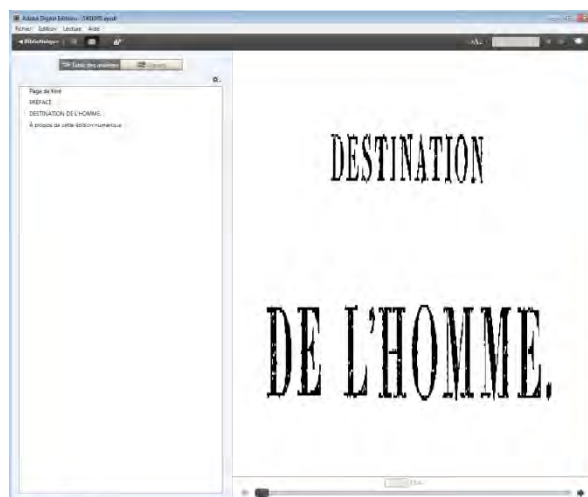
Adobe Digital Editions - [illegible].epub

Fichier Edition Lecture Aide

◄ Bibliothèque

Table des matières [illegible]

Page de titre
PRÉFACE
DESTINATION DE L'HOMME
À propos de cette édition numérique

DESTINATION

DE L'HOMME.